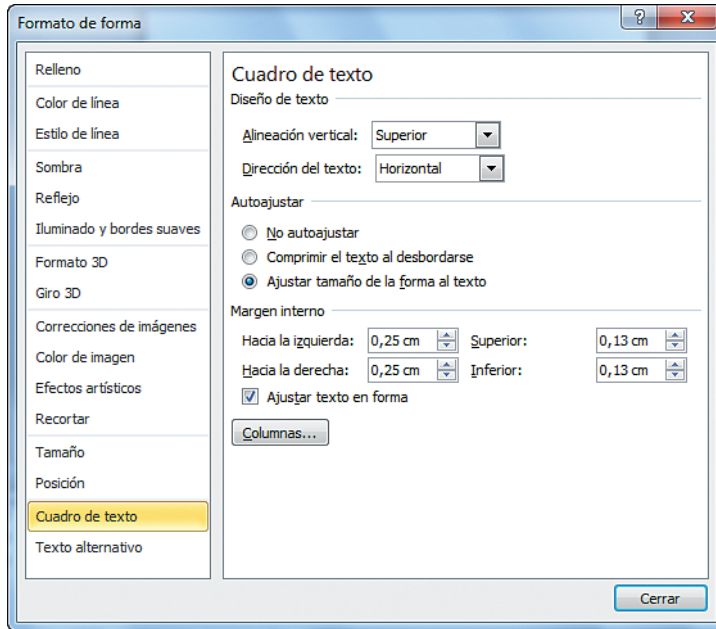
Formato de forma
?
X

Relleno
Color de línea
Estilo de línea
Sombra
Reflejo
Iluminado y bordes suaves
Formato 3D
Giro 3D
Correcciones de imágenes
Color de imagen
Efectos artísticos
Recortar
Tamaño
Posición
Cuadro de texto
Texto alternativo

Cuadro de texto
Diseño de texto
Alineación vertical: Superior
Dirección del texto: Horizontal
Autoajustar
No autoajustar
Comprimir el texto al desbordarse
Ajustar tamaño de la forma al texto
Margen interno
Hacia la izquierda: 0,25 cm
Superior: 0,13 cm
Hacia la derecha: 0,25 cm
Inferior: 0,13 cm
Ajustar texto en forma
Columnas...

Cerrar